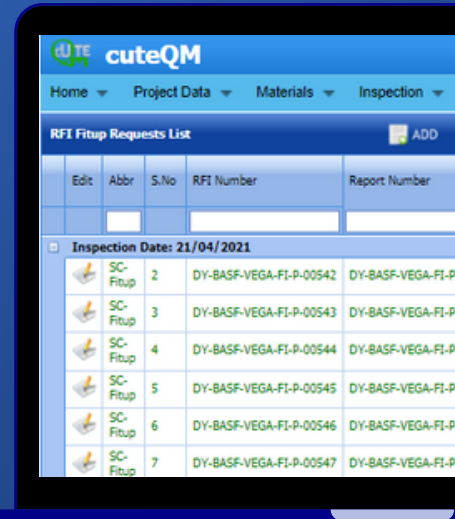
cUTE cuteQM

Home Project Data Materials Inspection

RFI Fitup Requests List ADD

| Edit | Abbr | S.No | RFI Number | Report Number |
|---|---|---|---|---|
| Inspection Date: 21/04/2021 | | | | |
| | SC-Fitup | 2 | DY-BASF-VEGA-FI-P-00542 | DY-BASF-VEGA-FI-P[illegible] |
| | SC-Fitup | 3 | DY-BASF-VEGA-FI-P-00543 | DY-BASF-VEGA-FI-P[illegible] |
| | SC-Fitup | 4 | DY-BASF-VEGA-FI-P-00544 | DY-BASF-VEGA-FI-P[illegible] |
| | SC-Fitup | 5 | DY-BASF-VEGA-FI-P-00545 | DY-BASF-VEGA-FI-P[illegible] |
| | SC-Fitup | 6 | DY-BASF-VEGA-FI-P-00546 | DY-BASF-VEGA-FI-P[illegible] |
| | SC-Fitup | 7 | DY-BASF-VEGA-FI-P-00547 | DY-BASF-VEGA-FI-P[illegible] |